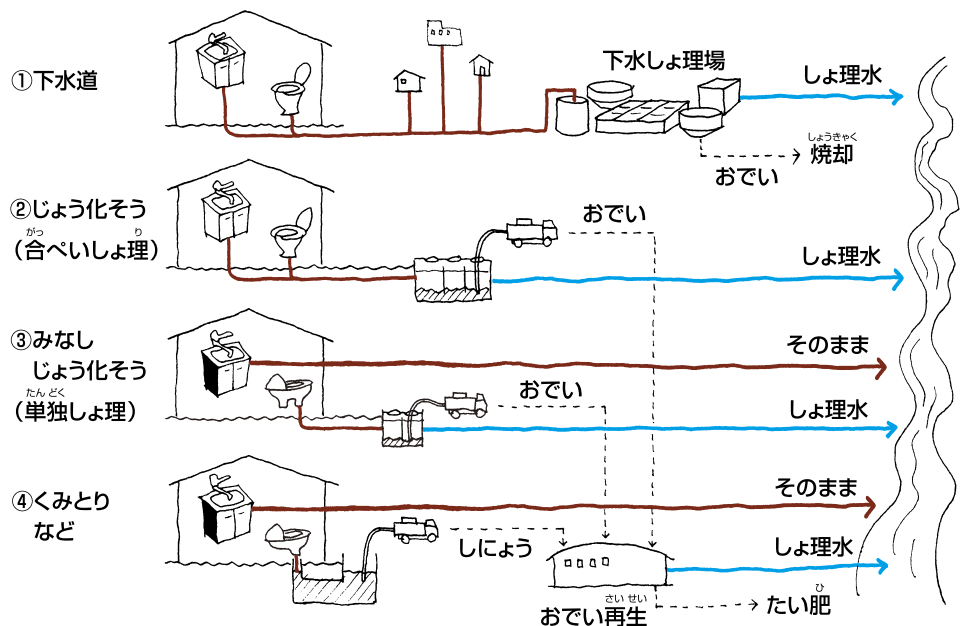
①下水道

下水しょ理場

しょ理水

しょうきゃく
焼却

おでい

②じょう化そう
がっ　　　　　り
（合ぺいしょ理）

おでい

しょ理水

③みなし
じょう化そう
たん どく
（単独しょ理）

そのまま

おでい

しょ理水

④くみとり
など

そのまま

しにょう

しょ理水

さい せい
おでい再生

ひ
たい肥